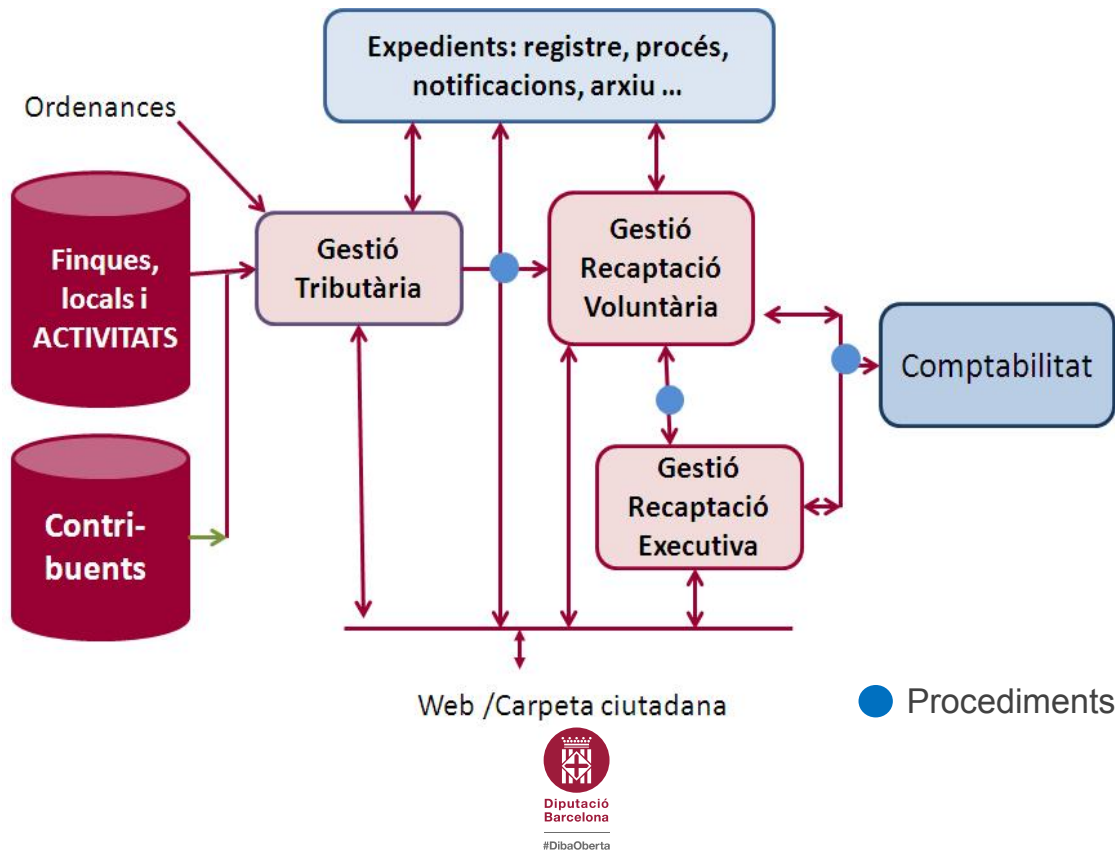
Expedients: registre, procés, notificacions, arxiu ...

Ordenances

Finques, locals i ACTIVITATS

Contribuents

Gestió Tributària

Gestió Recaptació Voluntària

Comptabilitat

Gestió Recaptació Executiva

Web /Carpeta ciutadana

Procediments

Diputació Barcelona

#DibaOberta